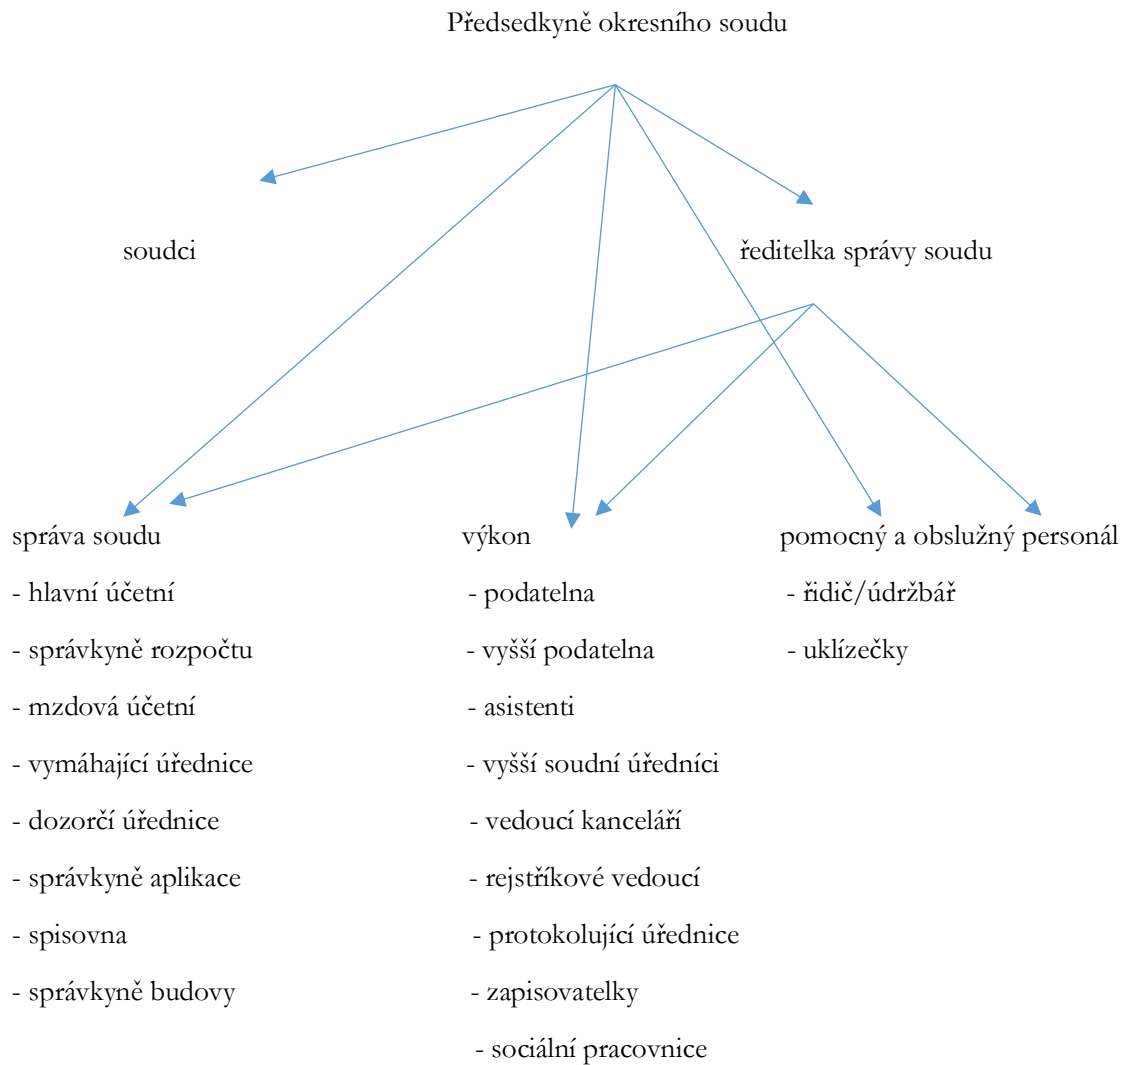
Předsedkyně okresního soudu

soudci

ředitelka správy soudu

správa soudu
- hlavní účetní
- správkyně rozpočtu
- mzdová účetní
- vymáhající úřednice
- dozorčí úřednice
- správkyně aplikace
- spisovna
- správkyně budovy

výkon
- podatelna
- vyšší podatelna
- asistenti
- vyšší soudní úředníci
- vedoucí kanceláří
- rejstříkové vedoucí
- protokolující úřednice
- zapisovatelky
- sociální pracovnice

pomocný a obslužný personál
- řidič/údržbář
- uklízečky